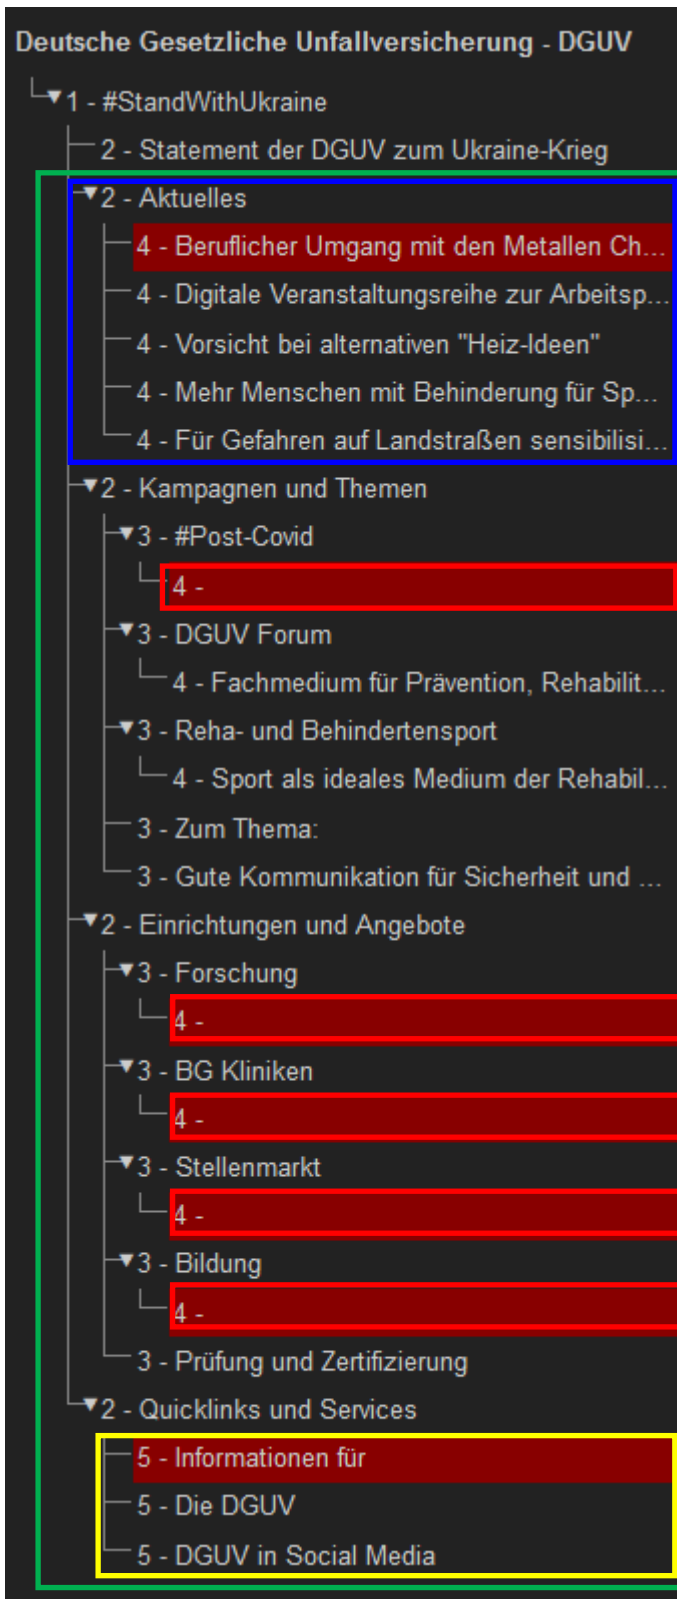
Deutsche Gesetzliche Unfallversicherung - DGUV

1 - #StandWithUkraine

2 - Statement der DGUV zum Ukraine-Krieg

2 - Aktuelles

4 - Beruflicher Umgang mit den Metallen Ch...

4 - Digitale Veranstaltungsreihe zur Arbeitsp...

4 - Vorsicht bei alternativen "Heiz-Ideen"

4 - Mehr Menschen mit Behinderung für Sp...

4 - Für Gefahren auf Landstraßen sensibilisi...

2 - Kampagnen und Themen

3 - #Post-Covid

4 -

3 - DGUV Forum

4 - Fachmedium für Prävention, Rehabilit...

3 - Reha- und Behindertensport

4 - Sport als ideales Medium der Rehabil...

3 - Zum Thema:

3 - Gute Kommunikation für Sicherheit und ...

2 - Einrichtungen und Angebote

3 - Forschung

4 -

3 - BG Kliniken

4 -

3 - Stellenmarkt

4 -

3 - Bildung

4 -

3 - Prüfung und Zertifizierung

2 - Quicklinks und Services

5 - Informationen für

5 - Die DGUV

5 - DGUV in Social Media